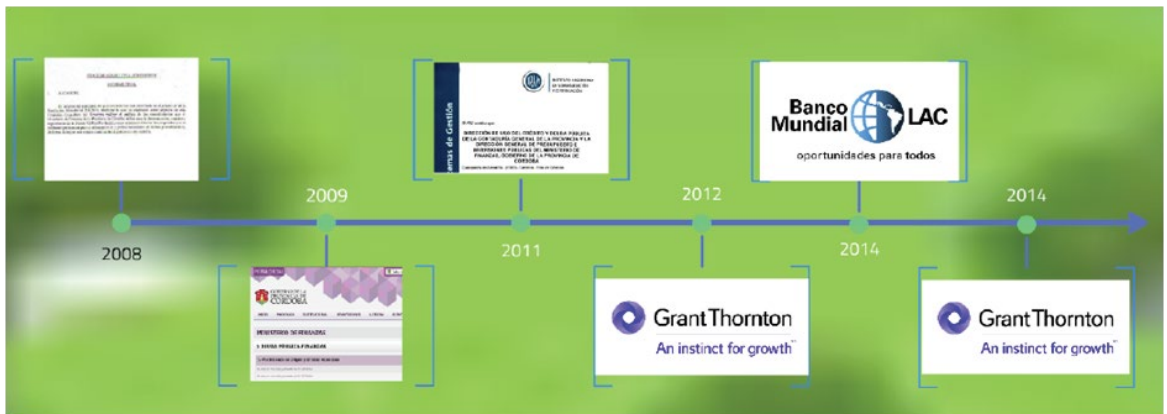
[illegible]

2008

2009

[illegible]

MINISTERIO DE FINANZAS

DEUDA PÚBLICA PROVINCIAL

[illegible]

2011

...emas de Gestión

INSCRIPCIÓN DE USO DEL CRÉDITO Y DEUDA PÚBLICA DE LA CONTADURÍA GENERAL DE LA PROVINCIA Y LA DIRECCIÓN GENERAL DE PRESUPUESTO E INVERSIONES PÚBLICAS DEL MINISTERIO DE FINANZAS, GOBIERNO DE LA PROVINCIA DE CÓRDOBA

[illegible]

2012

Grant Thornton
An instinct for growth

Banco Mundial LAC
oportunidades para todos

2014

2014

Grant Thornton
An instinct for growth